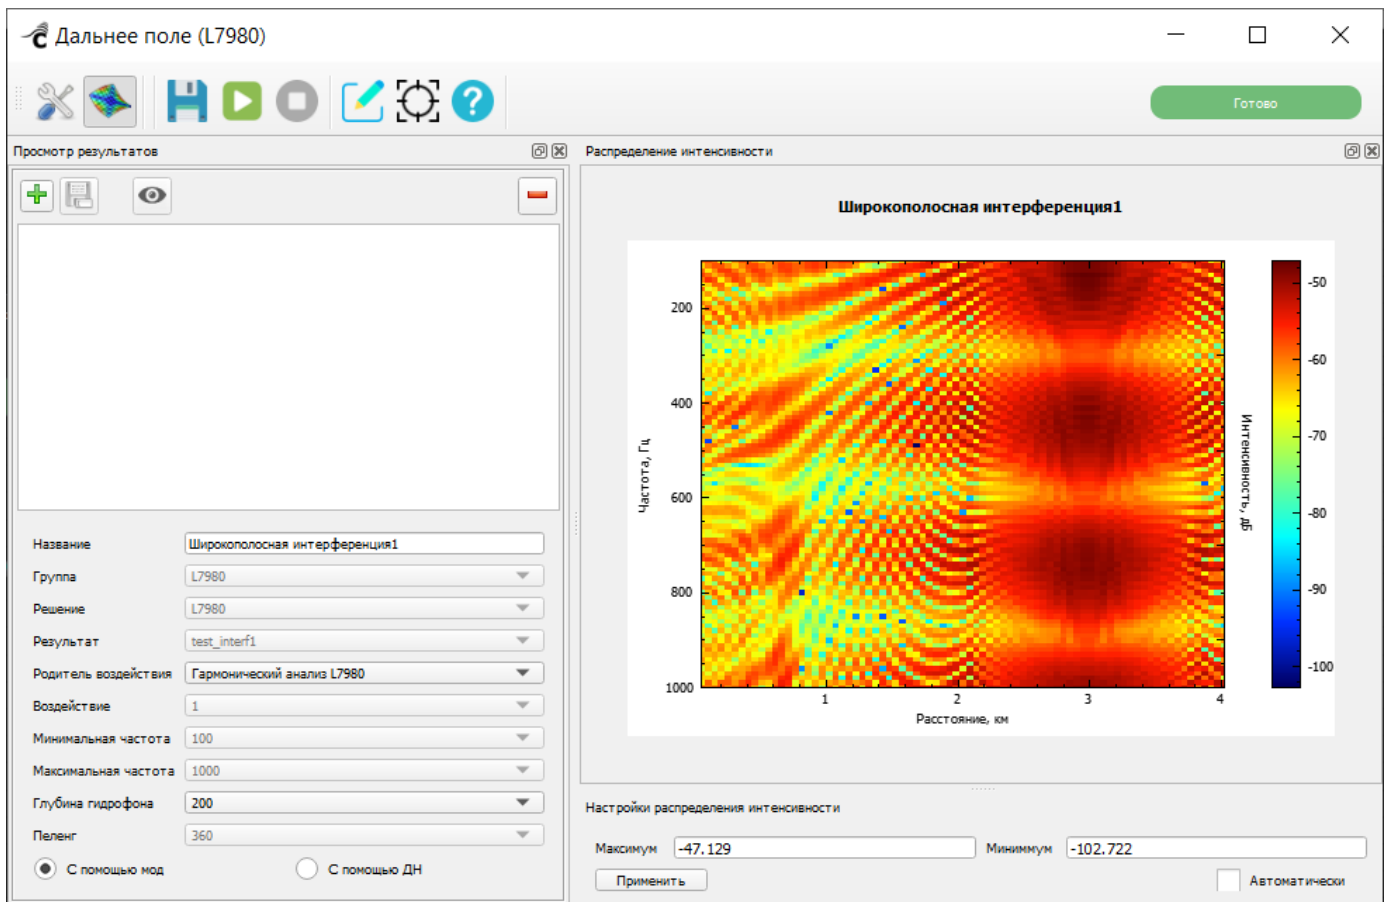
Дальнее поле (L7980)

Готово

Просмотр результатов

Распределение интенсивности

Широкополосная интерференция1

Частота, Гц

200
400
600
800
1000

1
2
3
4

Расстояние, км

Интенсивность, дБ

-50
-60
-70
-80
-90
-100

Название | Широкополосная интерференция1
Группа | L7980
Решение | L7980
Результат | test_interf1
Родитель воздействия | Гармонический анализ L7980
Воздействие | 1
Минимальная частота | 100
Максимальная частота | 1000
Глубина гидрофона | 200
Пеленг | 360

С помощью мод
С помощью ДН

Настройки распределения интенсивности

Максимум -47.129
Минимум -102.722

Применить

Автоматически